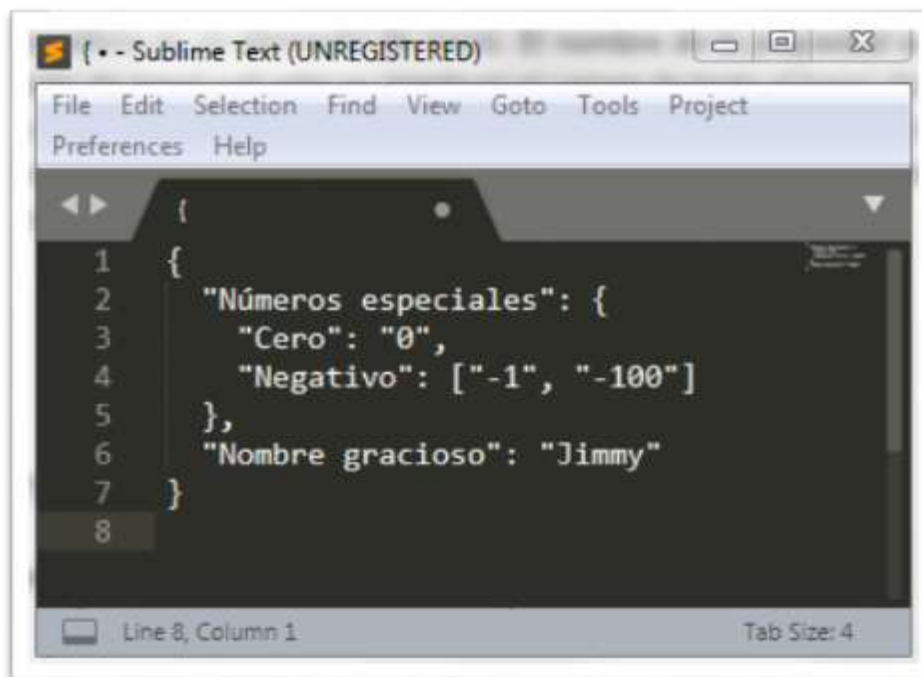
{ • - Sublime Text (UNREGISTERED)

File Edit Selection Find View Goto Tools Project Preferences Help

{

1 {
2 "Números especiales": {
3 "Cero": "0",
4 "Negativo": ["-1", "-100"]
5 },
6 "Nombre gracioso": "Jimmy"
7 }
8

Line 8, Column 1

Tab Size: 4